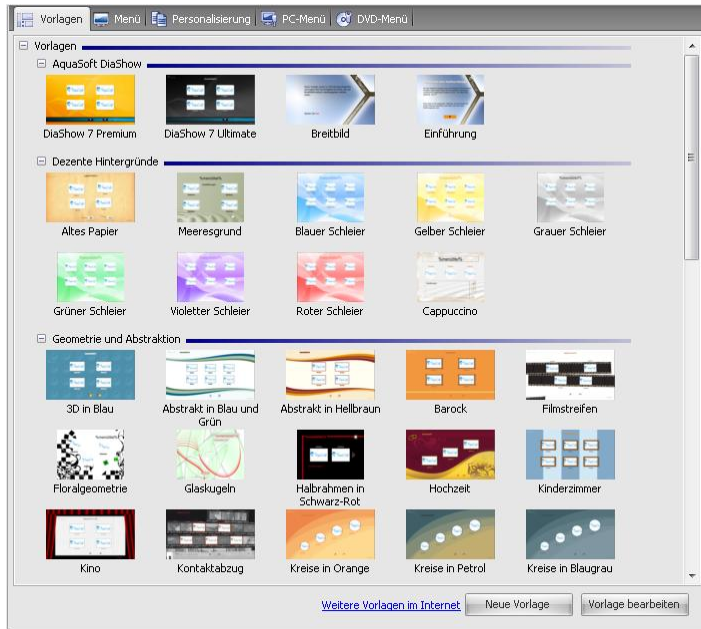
Vorlagen | Menü | Personalisierung | PC-Menü | DVD-Menü

⊟ Vorlagen

⊟ AquaSoft DiaShow

DiaShow 7 Premium
DiaShow 7 Ultimate
Breitbild
Einführung

⊟ Dezente Hintergründe

Altes Papier
Meeresgrund
Blauer Schleier
Gelber Schleier
Grauer Schleier
Grüner Schleier
Violetter Schleier
Roter Schleier
Cappuccino

⊟ Geometrie und Abstraktion

3D in Blau
Abstrakt in Blau und Grün
Abstrakt in Hellbraun
Barock
Filmstreifen
Floralgeometrie
Glaskugeln
Halbrahmen in Schwarz-Rot
Hochzeit
Kinderzimmer
Kino
Kontaktabzug
Kreise in Orange
Kreise in Petrol
Kreise in Blaugrau

Weitere Vorlagen im Internet
Neue Vorlage
Vorlage bearbeiten